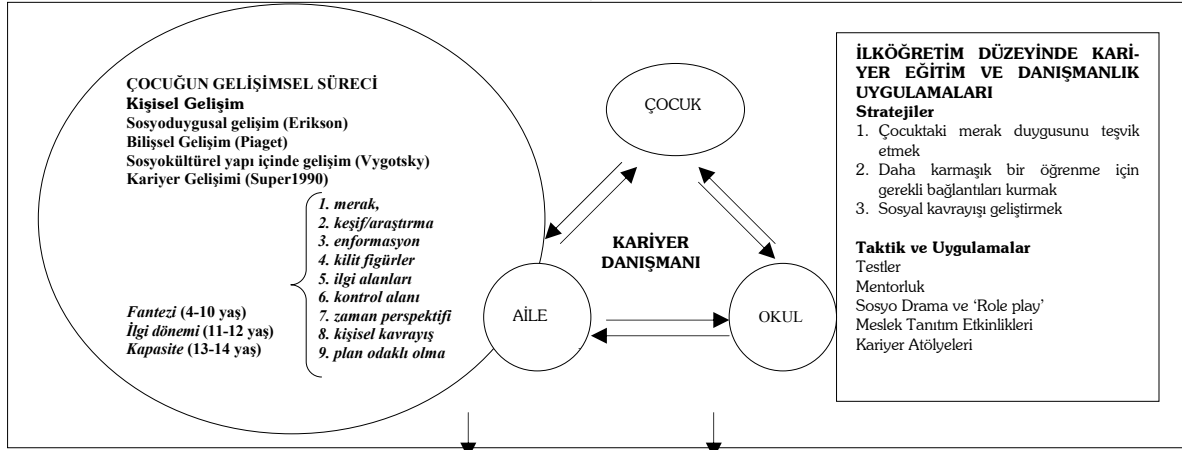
ÇOCUĞUN GELİŞİMSEL SÜRECİ
Kişisel Gelişim
Sosyoduygusal gelişim (Erikson)
Bilişsel Gelişim (Piaget)
Sosyokültürel yapı içinde gelişim (Vygotsky)
Kariyer Gelişimi (Super1990)

1. merak,
2. keşif/araştırma
3. enformasyon
4. kilit figürler
5. ilgi alanları
6. kontrol alanı
7. zaman perspektifi
8. kişisel kavrayış
9. plan odaklı olma

Fantezi (4-10 yaş)
İlgi dönemi (11-12 yaş)
Kapasite (13-14 yaş)

ÇOCUK

KARİYER DANIŞMANI

AİLE

OKUL

İLKÖĞRETİM DÜZEYİNDE KARİYER EĞİTİM VE DANIŞMANLIK UYGULAMALARI
Stratejiler
1. Çocuktaki merak duygusunu teşvik etmek
2. Daha karmaşık bir öğrenme için gerekli bağlantıları kurmak
3. Sosyal kavrayışı geliştirmek

Taktik ve Uygulamalar
Testler
Mentorluk
Sosyo Drama ve 'Role play'
Meslek Tanıtım Etkinlikleri
Kariyer Atölyeleri